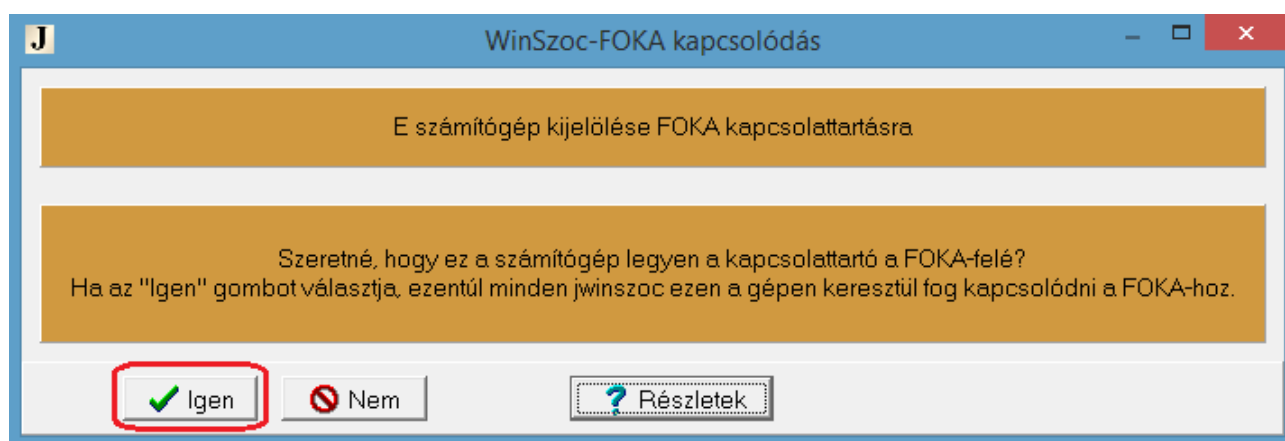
J

WinSzoc-FOKA kapcsolódás

E számítógép kijelölése FOKA kapcsolattartásra

Szeretné, hogy ez a számítógép legyen a kapcsolattartó a FOKA-felé?
Ha az "Igen" gombot választja, ezentúl minden jwinszoc ezen a gépen keresztül fog kapcsolódni a FOKA-hoz.

Igen

Nem

Részletek